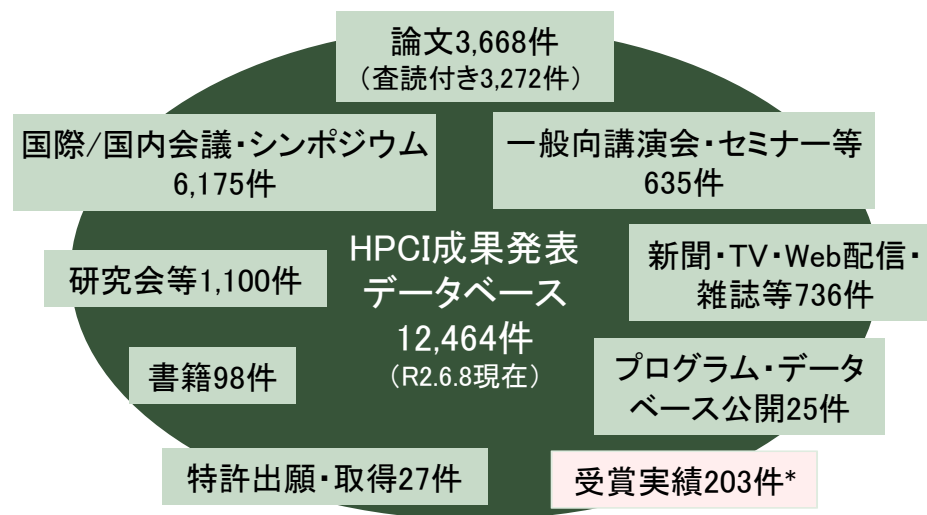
論文3,668件
（査読付き3,272件）

国際/国内会議・シンポジウム
6,175件

一般向講演会・セミナー等
635件

研究会等1,100件

HPCI成果発表
データベース
12,464件
（R2.6.8現在）

新聞・TV・Web配信・
雑誌等736件

書籍98件

プログラム・データ
ベース公開25件

特許出願・取得27件

受賞実績203件*